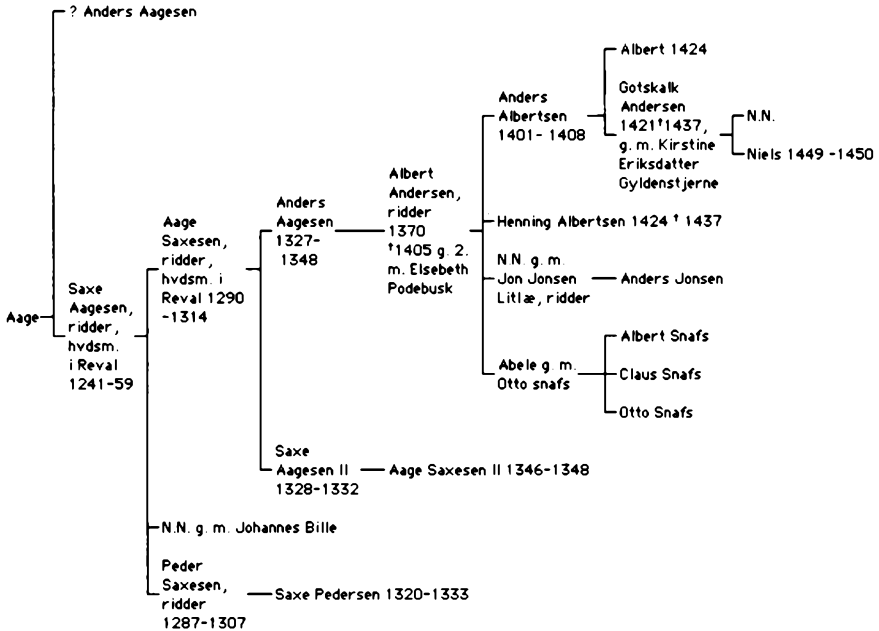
Aage

? Anders Aagesen

Saxe Aagesen, ridder, hvdsm. i Reval 1241-59

Aage Saxesen, ridder, hvdsm. i Reval 1290 -1314

Anders Aagesen 1327- 1348

Albert Andersen, ridder 1370 †1405 g. 2. m. Elsebeth Podebusk

Anders Albertsen 1401- 1408

Albert 1424

Gotskalk Andersen 1421†1437, g. m. Kirstine Eriksdatter Gyldenstjerne

N.N.

Niels 1449 -1450

Henning Albertsen 1424 † 1437

N.N. g. m. Jon Jonsen Litlæ, ridder

Anders Jonsen

Abele g. m. Otto snafs

Albert Snafs

Claus Snafs

Otto Snafs

Saxe Aagesen II 1328-1332

Aage Saxesen II 1346-1348

N.N. g. m. Johannes Bille

Peder Saxesen, ridder 1287-1307

Saxe Pedersen 1320-1333